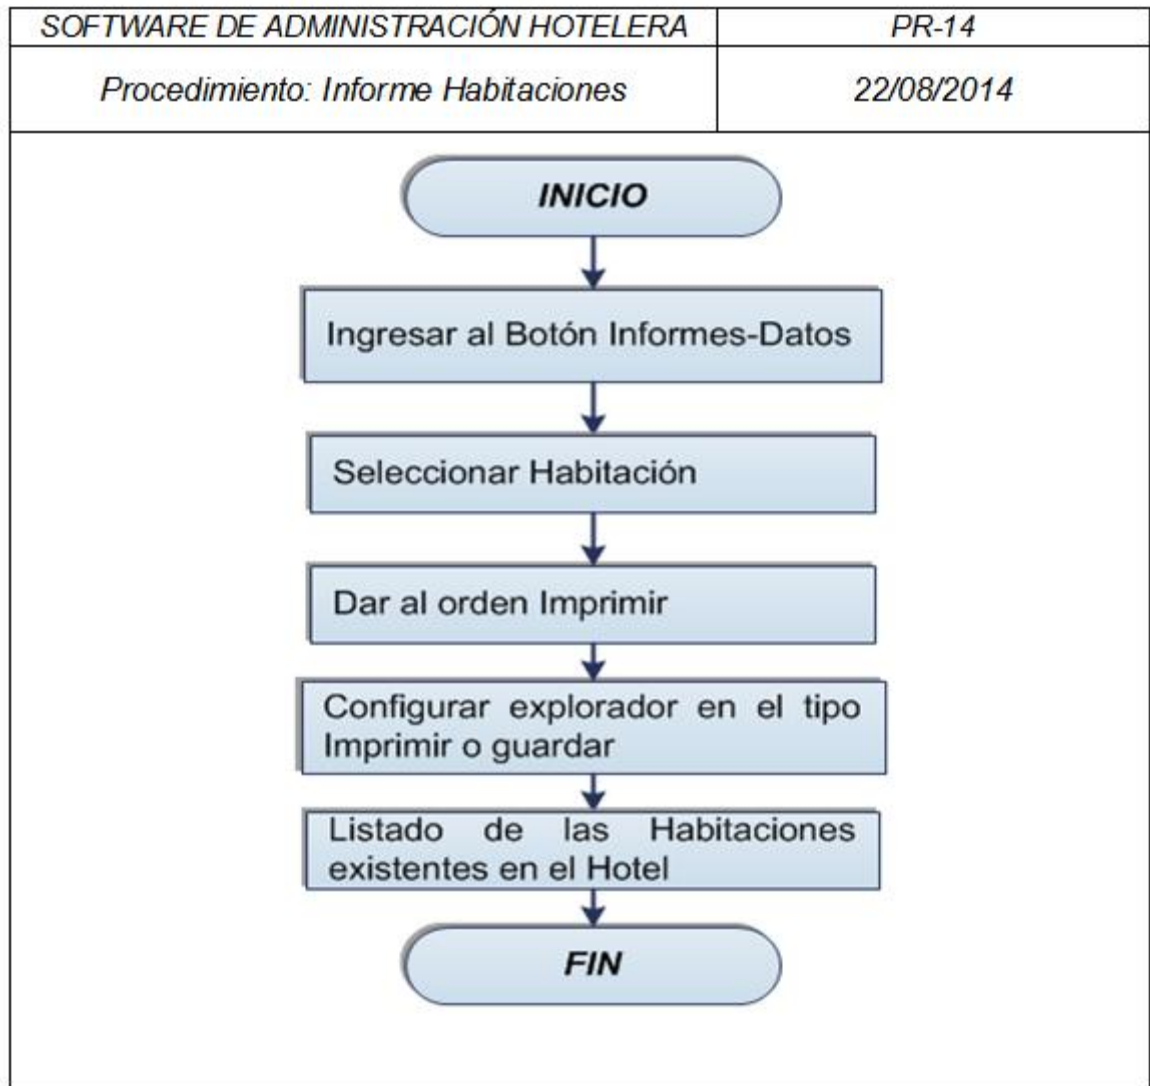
| SOFTWARE DE ADMINISTRACIÓN HOTELERA | PR-14 |
|---|---|
| Procedimiento: Informe Habitaciones | 22/08/2014 |

INICIO

Ingresar al Botón Informes-Datos

Seleccionar Habitación

Dar al orden Imprimir

Configurar explorador en el tipo Imprimir o guardar

Listado de las Habitaciones existentes en el Hotel

FIN